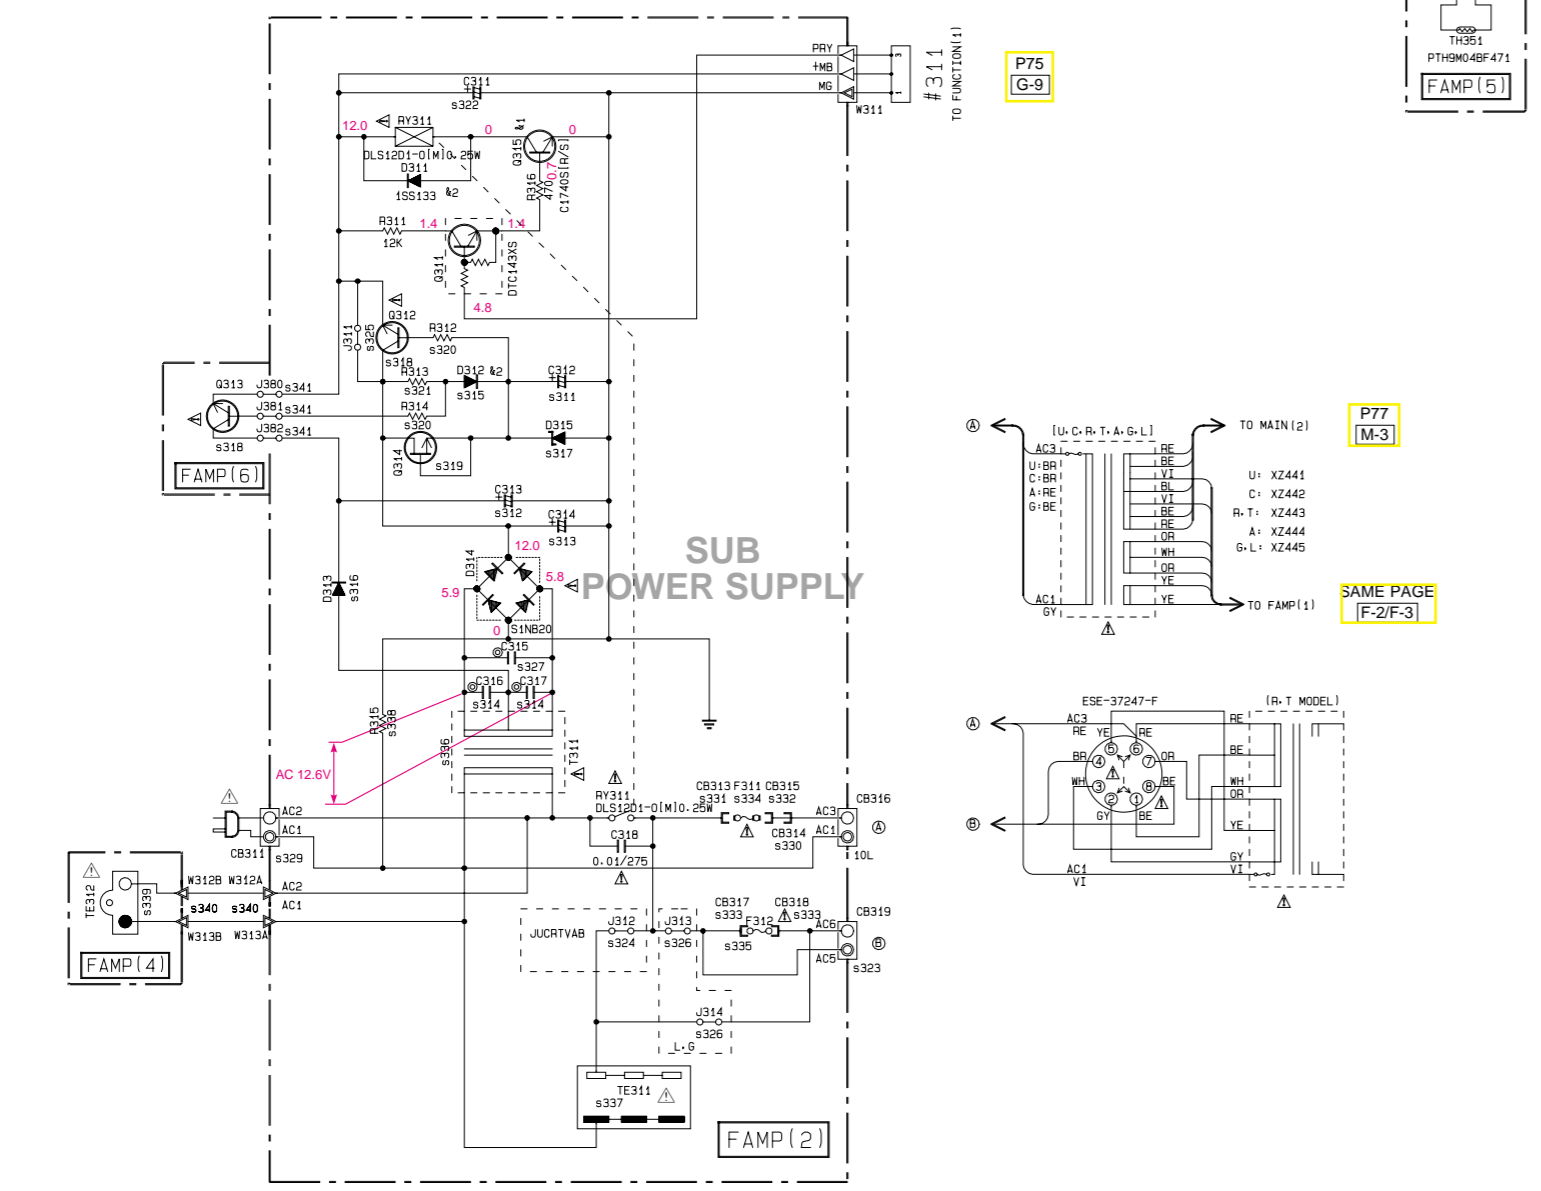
TH351
PTH9M04BF471
FAMP(5)

PRY
+MB
MG
W311
3
1
#311
TO FUNCTION(1)

P75
G-9

C311
s322
12.0
RY311
DLS12D1-0(M)0.25W
D311
1SS133
&2
0
&1
Q315
0
R316
470
0.7
C1740S(R/S)
R311
12K
1.4
1.4
Q311
DTC143XS
4.8
J311
s325
Q312
R312
s320
s318
R313
s321
D312 &2
s315
C312
s311
Q313
J380 s341
J381 s341
J382 s341
s318
R314
s320
D315
s317
Q314
s319
FAMP(6)
C313
s312
C314
s313
D314
12.0
5.8
5.9
0
S1NB20
D313
s316
C315
s327
C316
C317
s314
s314
R315
s338
s336
T311
AC 12.6V

SUB
POWER SUPPLY

AC2
AC1
CB311
s329
TE312
s339
W312B W312A
s340 s340
W313B W313A
AC2
AC1
FAMP(4)

RY311
DLS12D1-0(M)0.25W
C318
0.01/275
CB313 F311 CB315
s331 s334 s332
CB314
s330
AC3
AC1
CB316
Ⓐ
10L

JUCRTVAB
J312
s324
J313
s326
CB317
s333
F312
CB318
s333
s335
AC6
AC5
CB319
Ⓑ
s323
J314
s326
L·G
TE311
s337
FAMP(2)

Ⓐ
[U·C·R·T·A·G·L]
TO MAIN(2)
P77
M-3
AC3
U:BR
C:BR
A:RE
G:BE
RE
BE
VI
BL
VI
BE
RE
OR
WH
OR
YE
YE
U: XZ441
C: XZ442
R·T: XZ443
A: XZ444
G·L: XZ445
AC1
GY
TO FAMP(1)
SAME PAGE
F-2/F-3

ESE-37247-F
(R·T MODEL)
Ⓐ
AC3
RE
YE
RE
BR
OR
WH
BE
GY
BE
Ⓑ
RE
BE
WH
OR
YE
GY
VI
AC1
VI